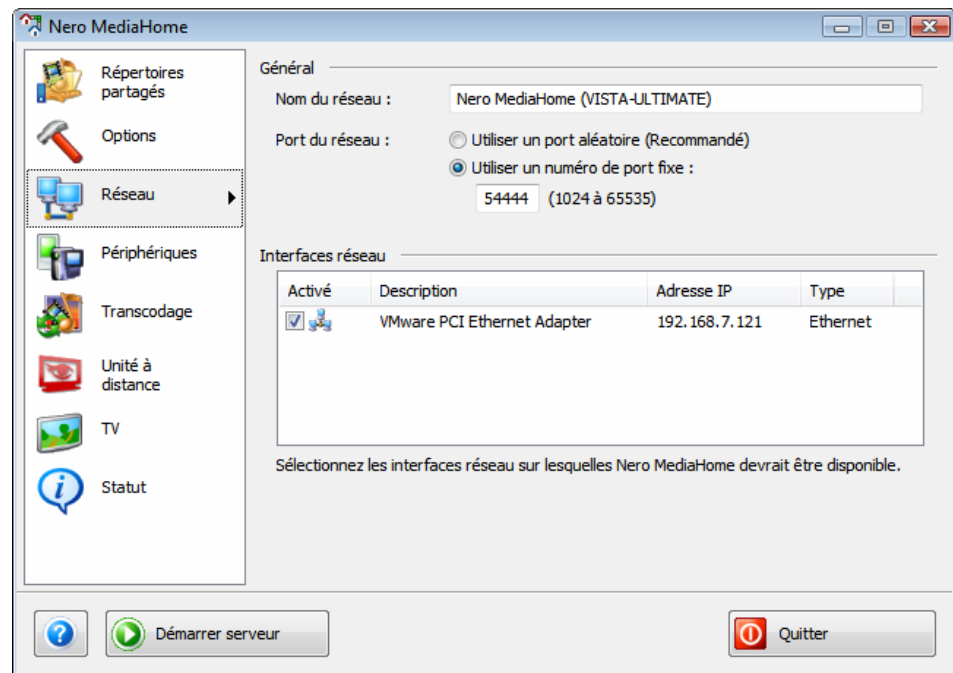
Nero MediaHome

Répertoires partagés

Options

Réseau

Périphériques

Transcodage

Unité à distance

TV

Statut

Général

Nom du réseau : Nero MediaHome (VISTA-ULTIMATE)

Port du réseau : Utiliser un port aléatoire (Recommandé)

Utiliser un numéro de port fixe :

54444 (1024 à 65535)

Interfaces réseau

| Activé | Description | Adresse IP | Type |
|---|---|---|---|
| | VMware PCI Ethernet Adapter | 192.168.7.121 | Ethernet |

Sélectionnez les interfaces réseau sur lesquelles Nero MediaHome devrait être disponible.

Démarrer serveur

Quitter